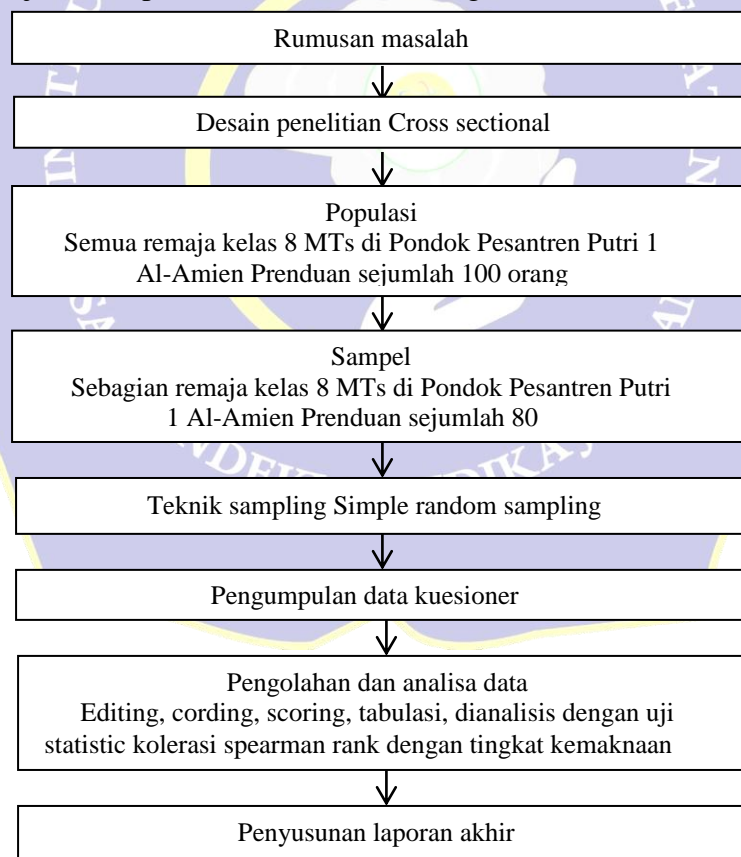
Rumusan masalah

Desain penelitian Cross sectional

Populasi
Semua remaja kelas 8 MTs di Pondok Pesantren Putri 1 Al-Amien Prenduan sejumlah 100 orang

Sampel
Sebagian remaja kelas 8 MTs di Pondok Pesantren Putri 1 Al-Amien Prenduan sejumlah 80

Teknik sampling Simple random sampling

Pengumpulan data kuesioner

Pengolahan dan analisa data
Editing, cording, scoring, tabulasi, dianalisis dengan uji statistic kolerasi spearman rank dengan tingkat kemaknaan

Penyusunan laporan akhir